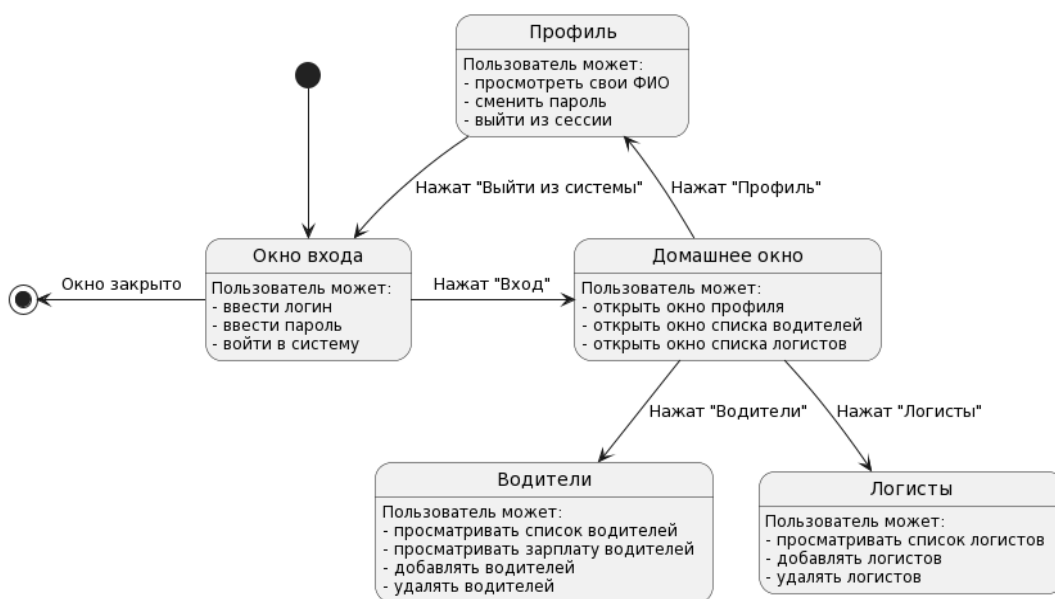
Профиль

Пользователь может:
- просмотреть свои ФИО
- сменить пароль
- выйти из сессии

Нажат "Выйти из системы"

Нажат "Профиль"

Окно закрыто

Окно входа

Пользователь может:
- ввести логин
- ввести пароль
- войти в систему

Нажат "Вход"

Домашнее окно

Пользователь может:
- открыть окно профиля
- открыть окно списка водителей
- открыть окно списка логистов

Нажат "Водители"

Нажат "Логисты"

Водители

Пользователь может:
- просматривать список водителей
- просматривать зарплату водителей
- добавлять водителей
- удалять водителей

Логисты

Пользователь может:
- просматривать список логистов
- добавлять логистов
- удалять логистов